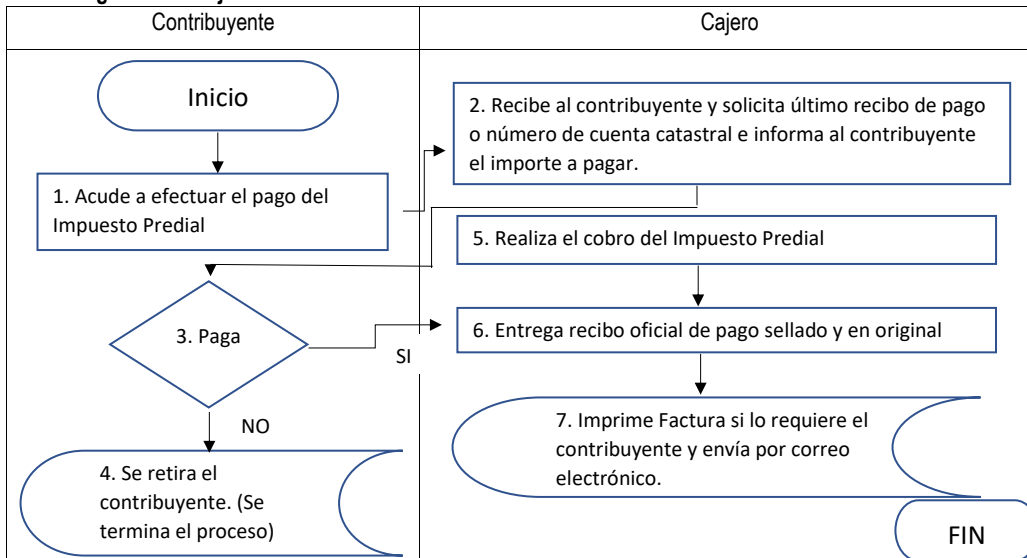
| Contribuyente | Cajero |
|---|---|

Inicio

1. Acude a efectuar el pago del Impuesto Predial

3. Paga

NO

4. Se retira el contribuyente. (Se termina el proceso)

SI

2. Recibe al contribuyente y solicita último recibo de pago o número de cuenta catastral e informa al contribuyente el importe a pagar.

5. Realiza el cobro del Impuesto Predial

6. Entrega recibo oficial de pago sellado y en original

7. Imprime Factura si lo requiere el contribuyente y envía por correo electrónico.

FIN